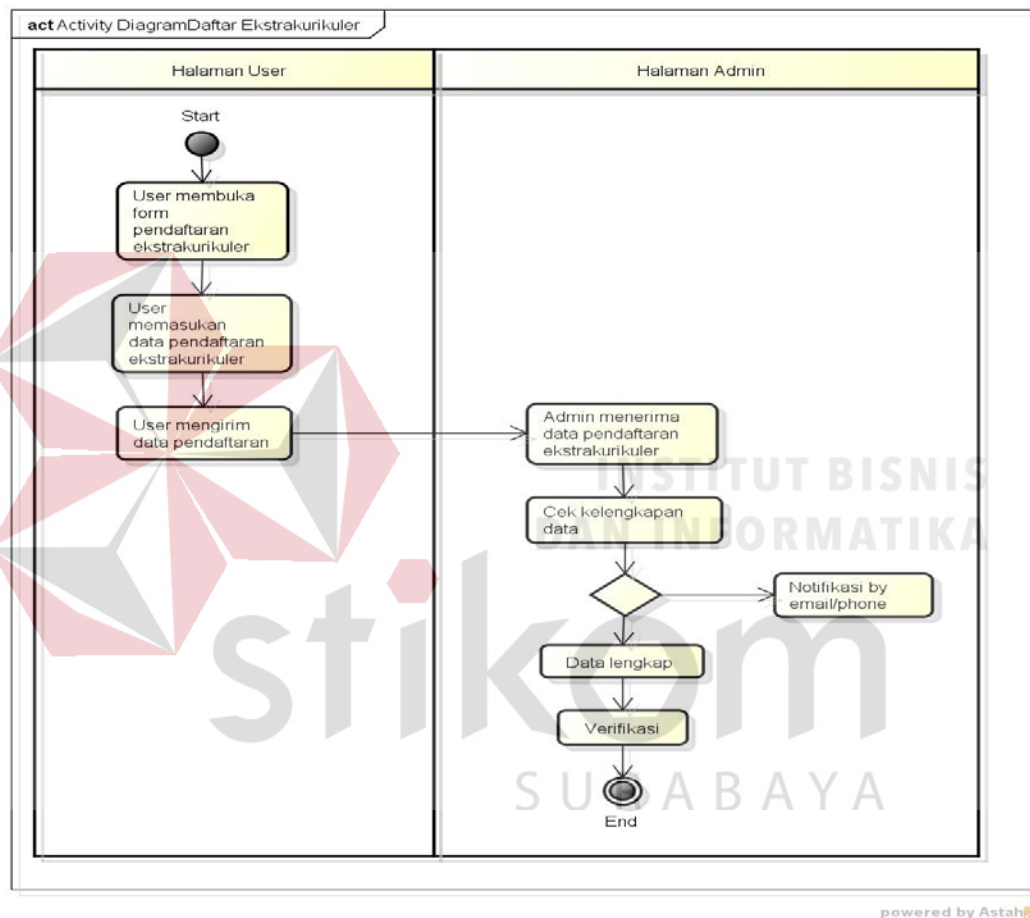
act Activity DiagramDaftar Ekstrakurikuler

Halaman User

Halaman Admin

Start

User membuka form pendaftaran ekstrakurikuler

User memasukan data pendaftaran ekstrakurikuler

User mengirim data pendaftaran

Admin menerima data pendaftaran ekstrakurikuler

Cek kelengkapan data

Notifikasi by email/phone

Data lengkap

Verifikasi

End

INSTITUT BISNIS DAN INFORMATIKA

stikom

SURABAYA

powered by Astah